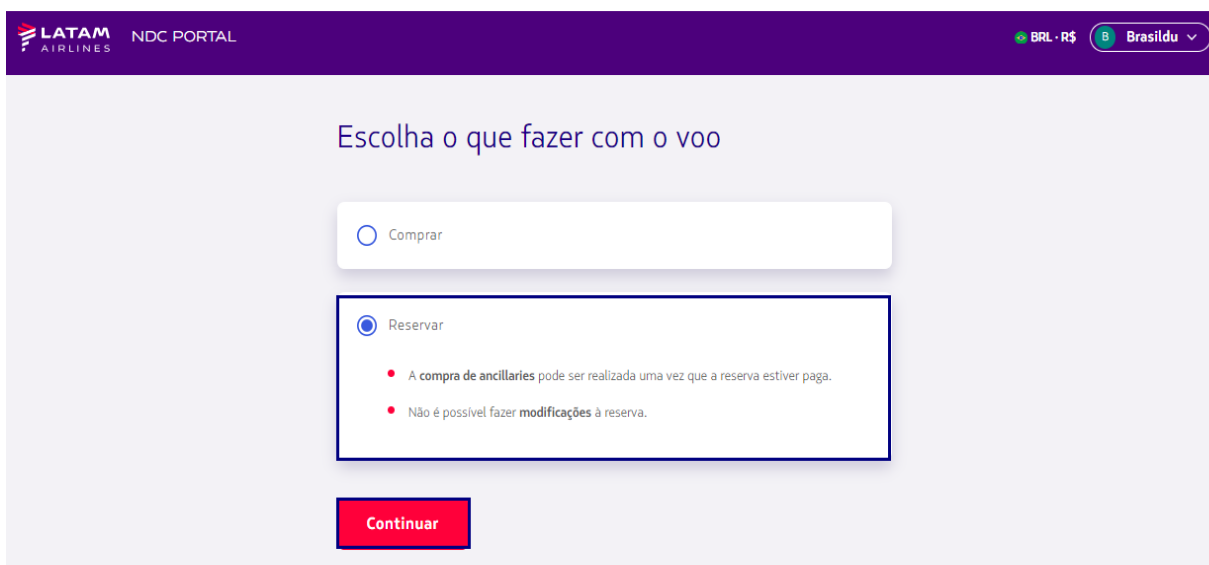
LATAM AIRLINES NDC PORTAL

BRL · R$ B Brasildu

Escolha o que fazer com o voo

Comprar

Reservar

- A **compra de ancillaries** pode ser realizada uma vez que a reserva estiver paga.
- Não é possível fazer **modificações** à reserva.

Continuar